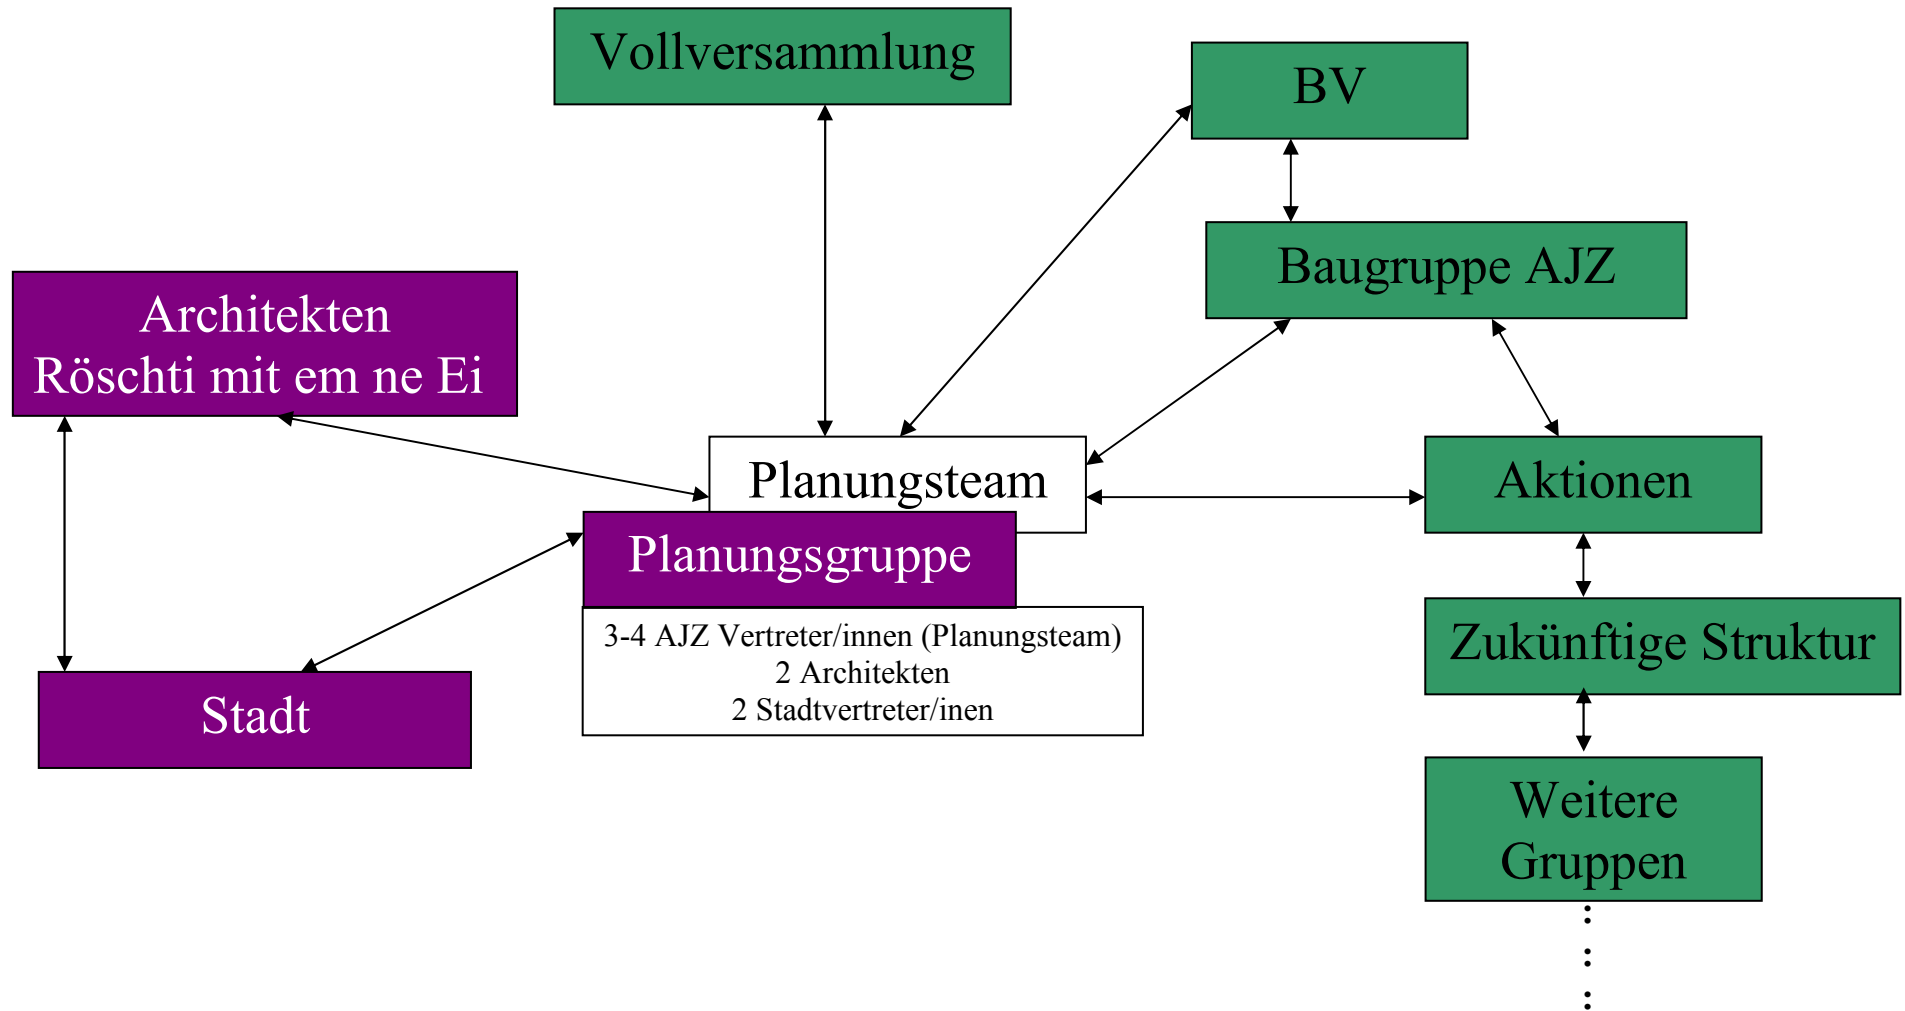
Vollversammlung

BV

Baugruppe AJZ

Architekten
Röschti mit em ne Ei

Planungsteam

Aktionen

Planungsgruppe

3-4 AJZ Vertreter/innen (Planungsteam)
2 Architekten
2 Stadtvertreter/inen

Zukünftige Struktur

Stadt

Weitere
Gruppen